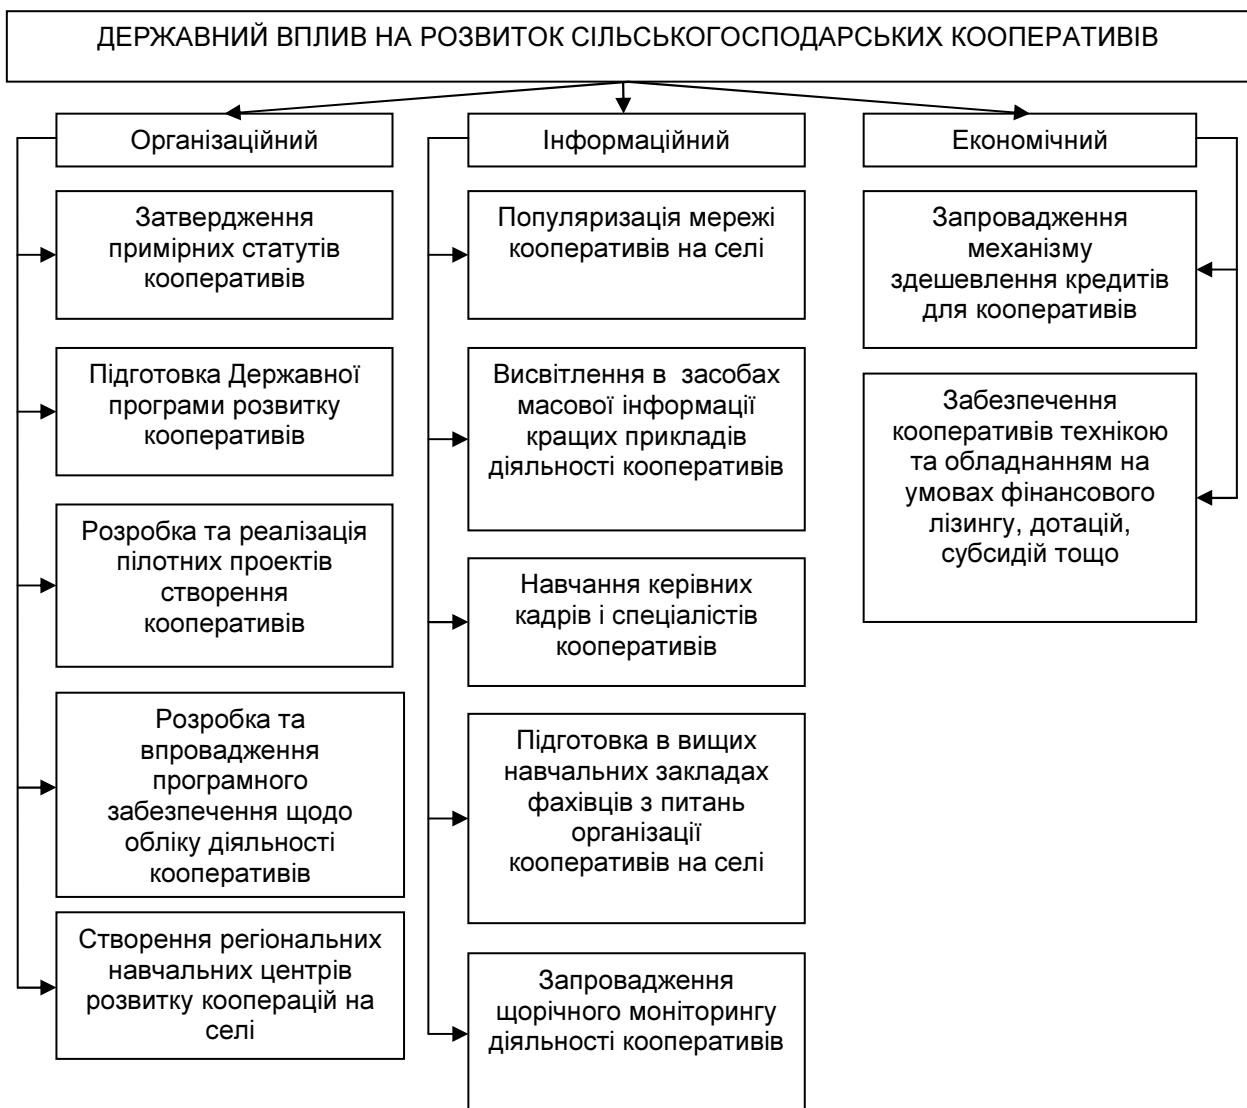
ДЕРЖАВНИЙ ВПЛИВ НА РОЗВИТОК СІЛЬСЬКОГОСПОДАРСЬКИХ КООПЕРАТИВІВ

Організаційний

Затвердження примірних статутів кооперативів

Підготовка Державної програми розвитку кооперативів

Розробка та реалізація пілотних проектів створення кооперативів

Розробка та впровадження програмного забезпечення щодо обліку діяльності кооперативів

Створення регіональних навчальних центрів розвитку кооперацій на селі

Інформаційний

Популяризація мережі кооперативів на селі

Висвітлення в засобах масової інформації кращих прикладів діяльності кооперативів

Навчання керівних кадрів і спеціалістів кооперативів

Підготовка в вищих навчальних закладах фахівців з питань організації кооперативів на селі

Запровадження щорічного моніторингу діяльності кооперативів

Економічний

Запровадження механізму здешевлення кредитів для кооперативів

Забезпечення кооперативів технікою та обладнанням на умовах фінансового лізингу, дотацій, субсидій тощо